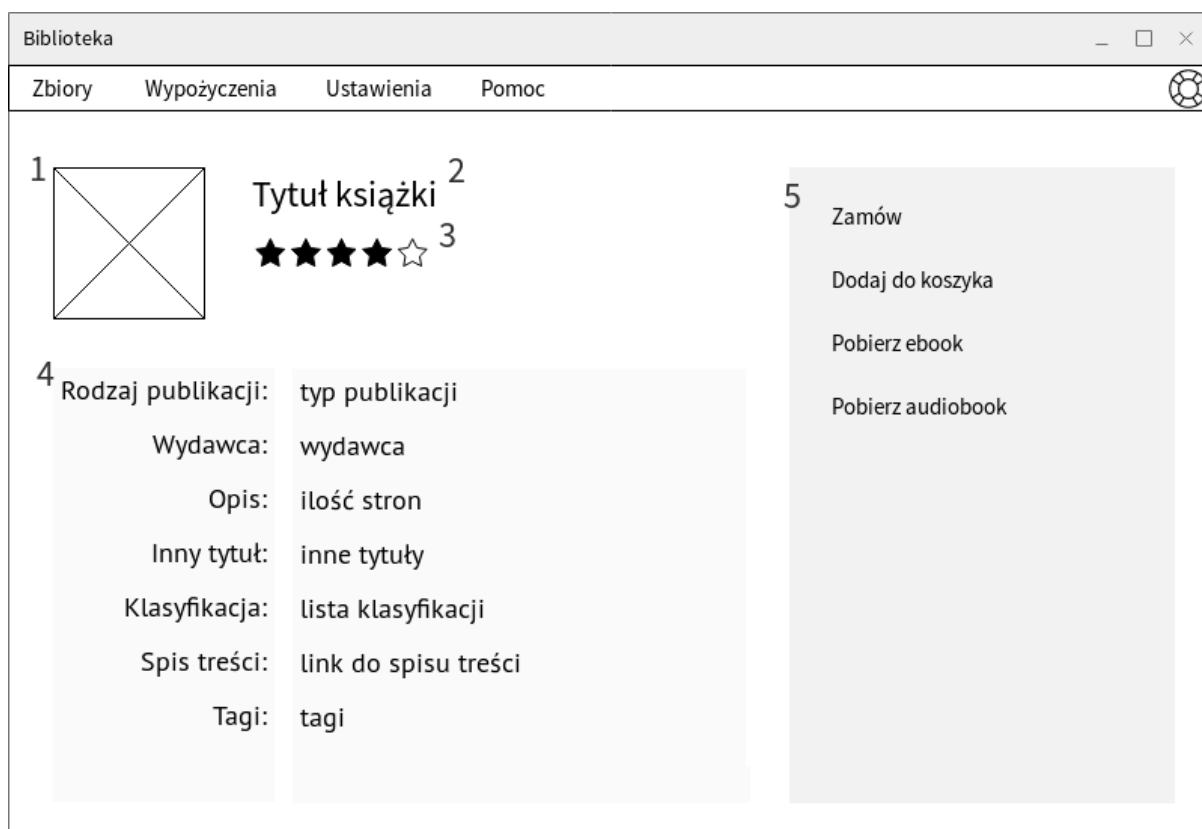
Biblioteka

Zbiory Wypożyczenia Ustawienia Pomoc

1

Tytuł książki 2

3

4

| Rodzaj publikacji: | typ publikacji |
|---|---|
| Wydawca: | wydawca |
| Opis: | ilość stron |
| Inny tytuł: | inne tytuły |
| Klasyfikacja: | lista klasyfikacji |
| Spis treści: | link do spisu treści |
| Tagi: | tagi |

5

Zamów

Dodaj do koszyka

Pobierz ebook

Pobierz audiobook